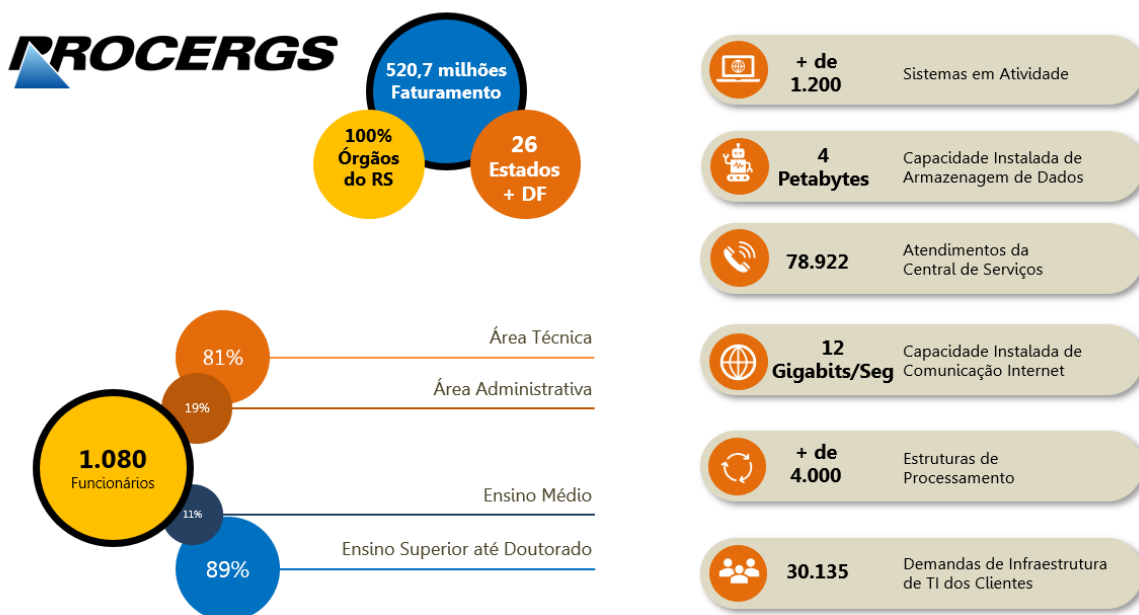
PROCERGS

520,7 milhões Faturamento

100% Órgãos do RS

26 Estados + DF

81%
Área Técnica

19%
Área Administrativa

1.080
Funcionários

11%
Ensino Médio

89%
Ensino Superior até Doutorado

+ de 1.200
Sistemas em Atividade

4 Petabytes
Capacidade Instalada de Armazenagem de Dados

78.922
Atendimentos da Central de Serviços

12 Gigabits/Seg
Capacidade Instalada de Comunicação Internet

+ de 4.000
Estruturas de Processamento

30.135
Demandas de Infraestrutura de TI dos Clientes